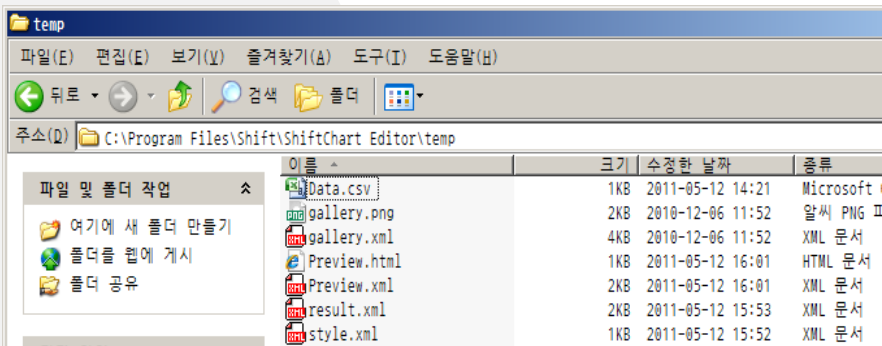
temp

파일(F) 편집(E) 보기(V) 즐겨찾기(A) 도구(T) 도움말(H)

뒤로 검색 폴더

주소(D) C:\Program Files\Shift\ShiftChart Editor\temp

파일 및 폴더 작업

여기에 새 폴더 만들기
폴더를 웹에 게시
폴더 공유

| 이름 | 크기 | 수정한 날짜 | 종류 |
|---|---|---|---|
| Data.csv | 1KB | 2011-05-12 14:21 | Microsoft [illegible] |
| gallery.png | 2KB | 2010-12-06 11:52 | 알씨 PNG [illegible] |
| gallery.xml | 4KB | 2010-12-06 11:52 | XML 문서 |
| Preview.html | 1KB | 2011-05-12 16:01 | HTML 문서 |
| Preview.xml | 2KB | 2011-05-12 16:01 | XML 문서 |
| result.xml | 2KB | 2011-05-12 15:53 | XML 문서 |
| style.xml | 1KB | 2011-05-12 15:52 | XML 문서 |